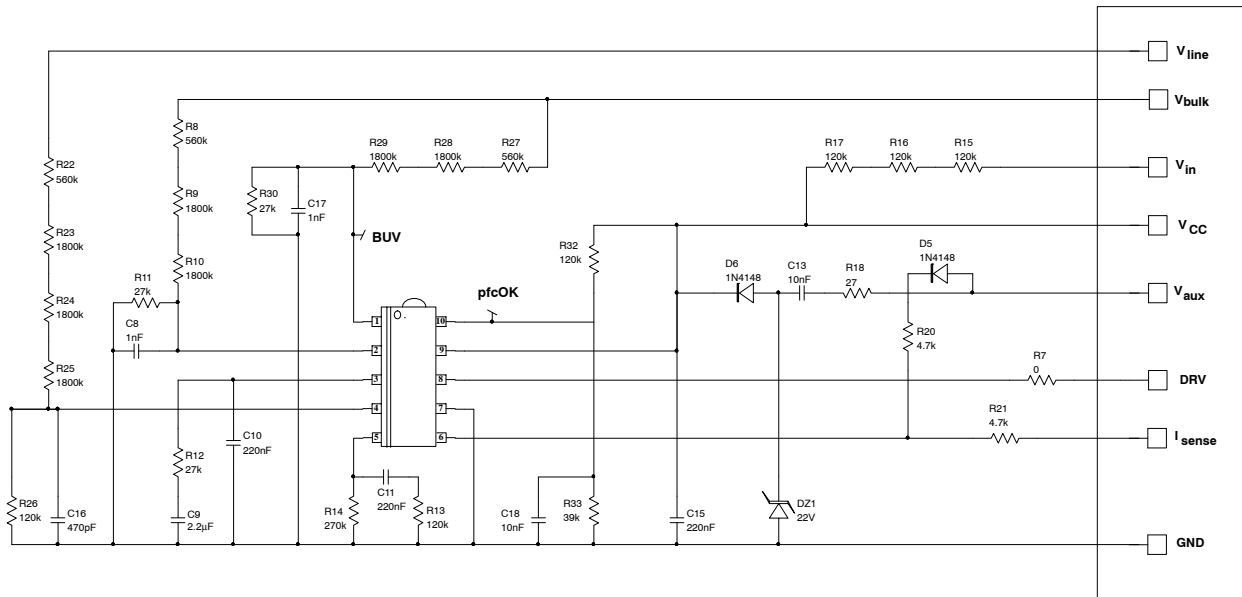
$V_{line}$

$V_{bulk}$

$V_{in}$

$V_{CC}$

$V_{aux}$

DRV

$I_{sense}$

GND

R22
560k

R23
1800k

R24
1800k

R25
1800k

R26
120k

C16
470pF

R8
560k

R9
1800k

R10
1800k

R11
27k

C8
1nF

R30
27k

C17
1nF

R29
1800k

R28
1800k

R27
560k

BUV

pfcOK

1
2
3
4
5
10
9
8
7
6

R12
27k

C9
2.2µF

C10
220nF

R14
270k

C11
220nF

R13
120k

R32
120k

C18
10nF

R33
39k

C15
220nF

R17
120k

R16
120k

R15
120k

D6
1N4148

C13
10nF

R18
27

D5
1N4148

R20
4.7k

R7
0

R21
4.7k

DZ1
22V